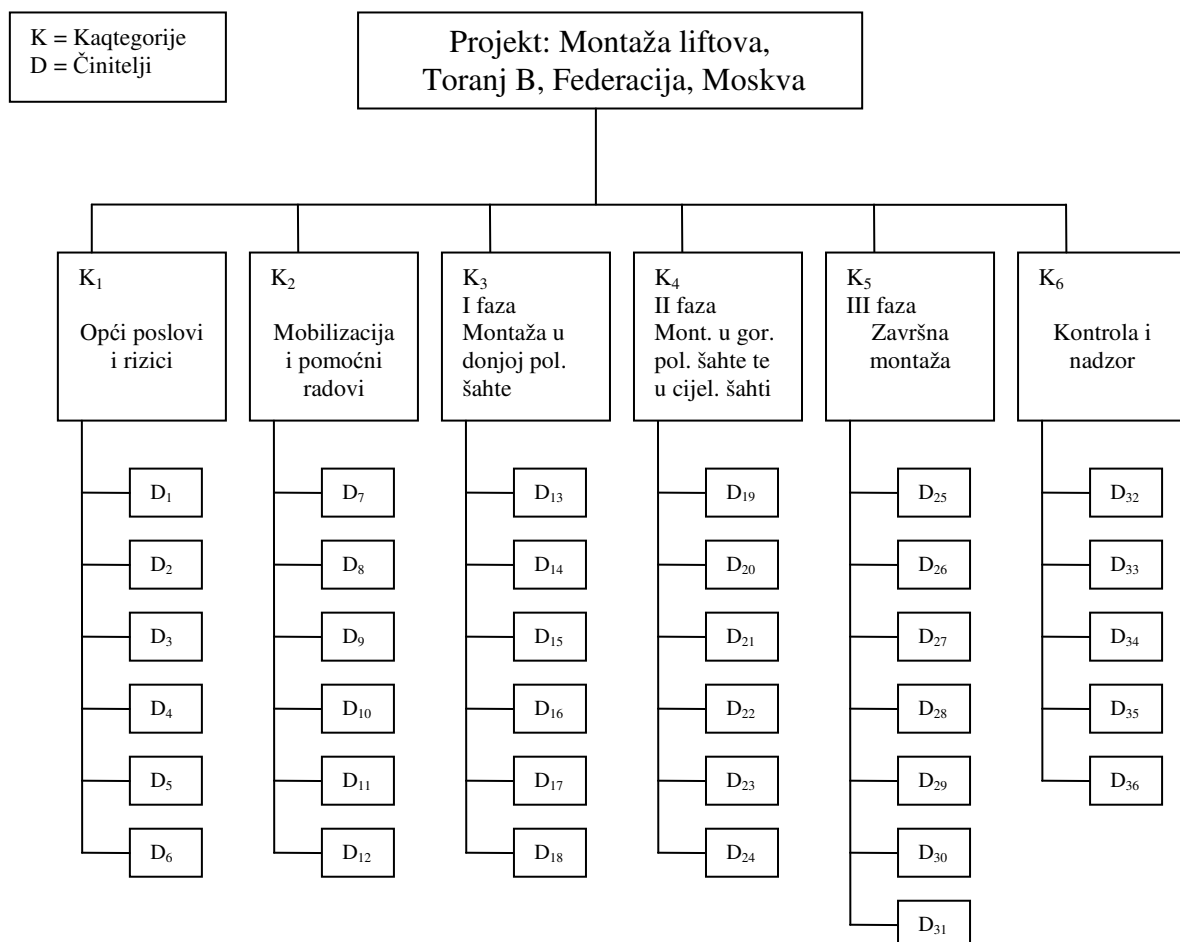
K = Kaqtegorije
D = Činitelji

Projekt: Montaža liftova, Toranj B, Federacija, Moskva

$K_1$
Opći poslovi i rizici

$D_1$
$D_2$
$D_3$
$D_4$
$D_5$
$D_6$

$K_2$
Mobilizacija i pomoćni radovi

$D_7$
$D_8$
$D_9$
$D_{10}$
$D_{11}$
$D_{12}$

$K_3$
I faza
Montaža u donjoj pol. šahte

$D_{13}$
$D_{14}$
$D_{15}$
$D_{16}$
$D_{17}$
$D_{18}$

$K_4$
II faza
Mont. u gor. pol. šahte te u cijel. šahti

$D_{19}$
$D_{20}$
$D_{21}$
$D_{22}$
$D_{23}$
$D_{24}$

$K_5$
III faza
Završna montaža

$D_{25}$
$D_{26}$
$D_{27}$
$D_{28}$
$D_{29}$
$D_{30}$
$D_{31}$

$K_6$
Kontrola i nadzor

$D_{32}$
$D_{33}$
$D_{34}$
$D_{35}$
$D_{36}$